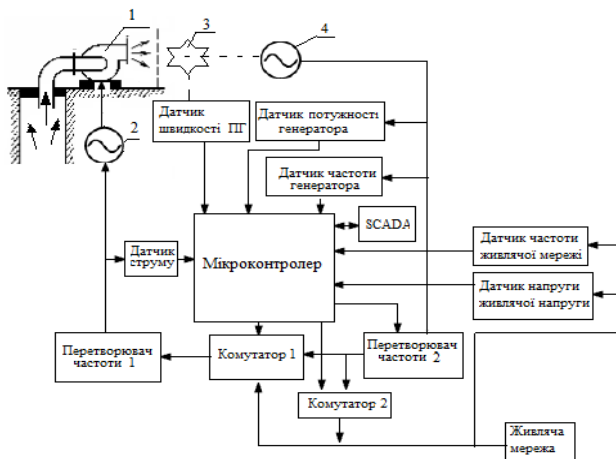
1

3

4

2

Датчик швидкості ПГ

Датчик потужності генератора

Датчик частоти генератора

SCADA

Датчик струму

Мікроконтролер

Датчик частоти живлячої мережі

Датчик напруги живлячої напруги

Перетворювач частоти 1

Комутатор 1

Перетворювач частоти 2

Комутатор 2

Живляча мережа